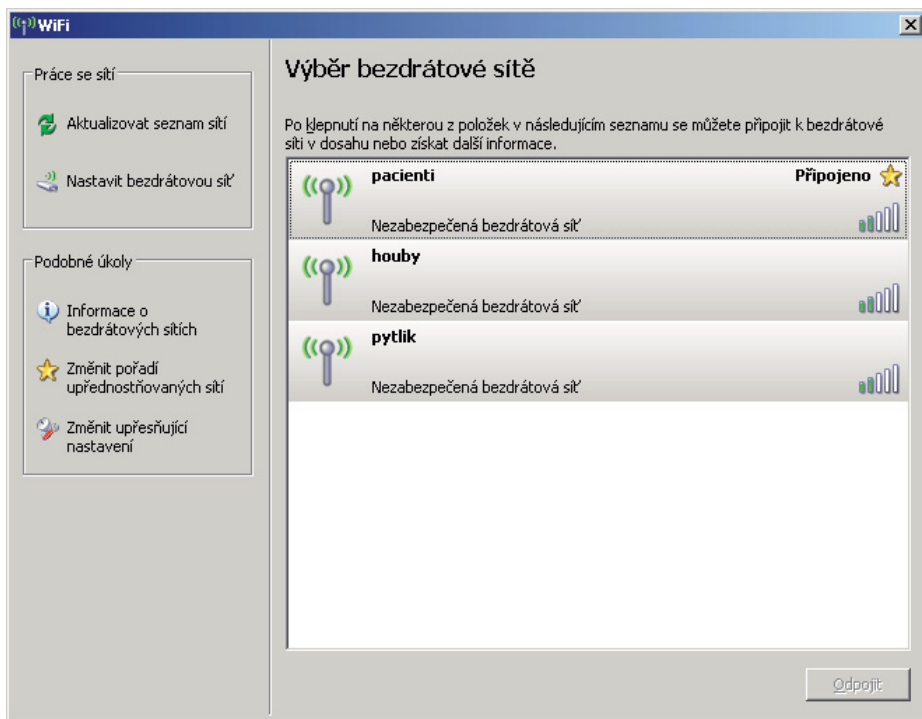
WiFi

Práce se sítí

Aktualizovat seznam sítí

Nastavit bezdrátovou síť

Podobné úkoly

Informace o bezdrátových sítích

Změnit pořadí upřednostňovaných sítí

Změnit upřesňující nastavení

Výběr bezdrátové sítě

Po klepnutí na některou z položek v následujícím seznamu se můžete připojit k bezdrátové síti v dosahu nebo získat další informace.

pacienti
Připojeno
Nezabezpečená bezdrátová síť

houby
Nezabezpečená bezdrátová síť

pytlik
Nezabezpečená bezdrátová síť

Odpojit